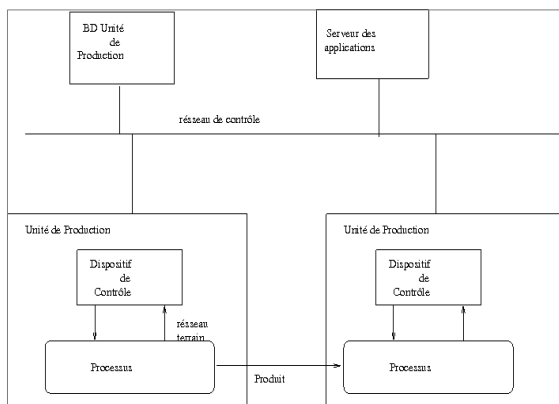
BD Unité de Production

Serveur des applications

réseau de contrôle

Unité de Production

Dispositif de Contrôle

réseau terrain

Processus

Produit

Unité de Production

Dispositif de Contrôle

Processus